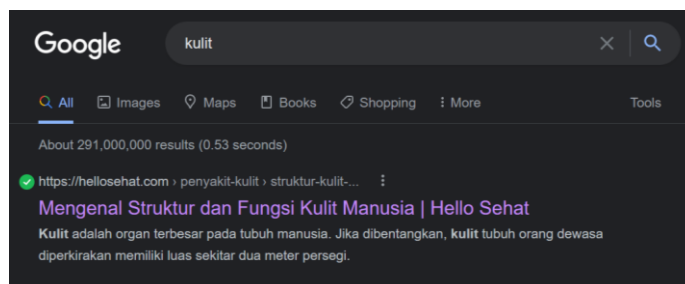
Google

kulit

All Images Maps Books Shopping More Tools

About 291,000,000 results (0.53 seconds)

https://hellosehat.com › penyakit-kulit › struktur-kulit-...

Mengenal Struktur dan Fungsi Kulit Manusia | Hello Sehat

Kulit adalah organ terbesar pada tubuh manusia. Jika dibentangkan, kulit tubuh orang dewasa diperkirakan memiliki luas sekitar dua meter persegi.